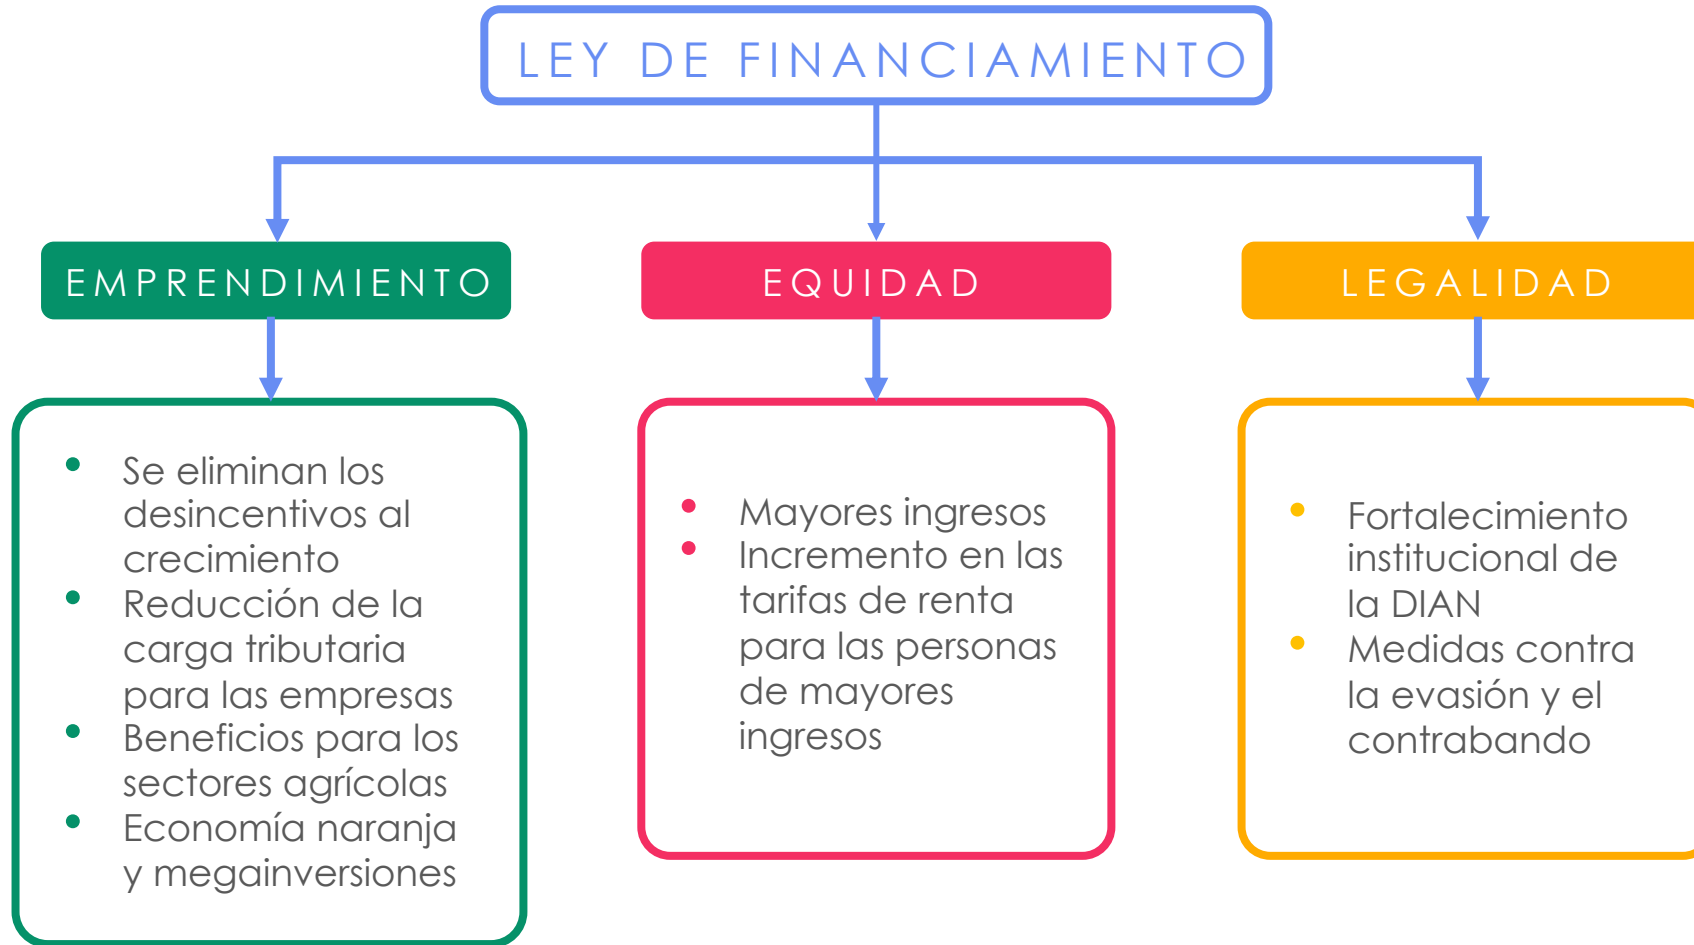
LEY DE FINANCIAMIENTO

EMPRENDIMIENTO

EQUIDAD

LEGALIDAD

- Se eliminan los desincentivos al crecimiento
- Reducción de la carga tributaria para las empresas
- Beneficios para los sectores agrícolas
- Economía naranja y megainversiones

- Mayores ingresos
- Incremento en las tarifas de renta para las personas de mayores ingresos

- Fortalecimiento institucional de la DIAN
- Medidas contra la evasión y el contrabando